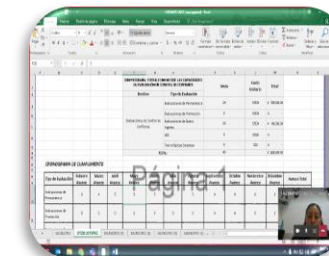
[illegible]

Archivo Inicio Insertar Diseño de página Fórmulas Datos Revisar Vista

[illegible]

| Gestión | Tipo de Evaluación | Meta | Costo Unitario | Total |
|---|---|---|---|---|
| | Evaluaciones de Permanencia | 24 | 1356 | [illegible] |
| | Evaluaciones de Promoción | 5 | 1356 | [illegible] |
| | Evaluaciones de Nuevo Ingreso | 25 | 1356 | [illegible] |
| | SEG | 0 | 1356 | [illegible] |
| | Otros (Oficios Derivados) | 0 | 0 | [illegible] |
| | TOTAL | | | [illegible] |

CRONOGRAMA DE CUMPLIMIENTO

Página 1

| Tipo de Evaluación | Febrero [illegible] | Marzo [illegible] | Abril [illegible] | Mayo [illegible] | Junio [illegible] | Julio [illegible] | Agosto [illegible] | Septiembre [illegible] | Octubre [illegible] | Noviembre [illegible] | Diciembre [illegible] | Metas Total |
|---|---|---|---|---|---|---|---|---|---|---|---|---|
| Evaluaciones de Permanencia | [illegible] | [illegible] | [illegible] | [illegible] | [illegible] | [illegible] | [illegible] | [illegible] | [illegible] | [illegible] | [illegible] | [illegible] |
| Evaluaciones de Promoción | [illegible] | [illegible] | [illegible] | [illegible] | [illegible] | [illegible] | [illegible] | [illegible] | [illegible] | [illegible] | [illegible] | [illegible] |

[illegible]